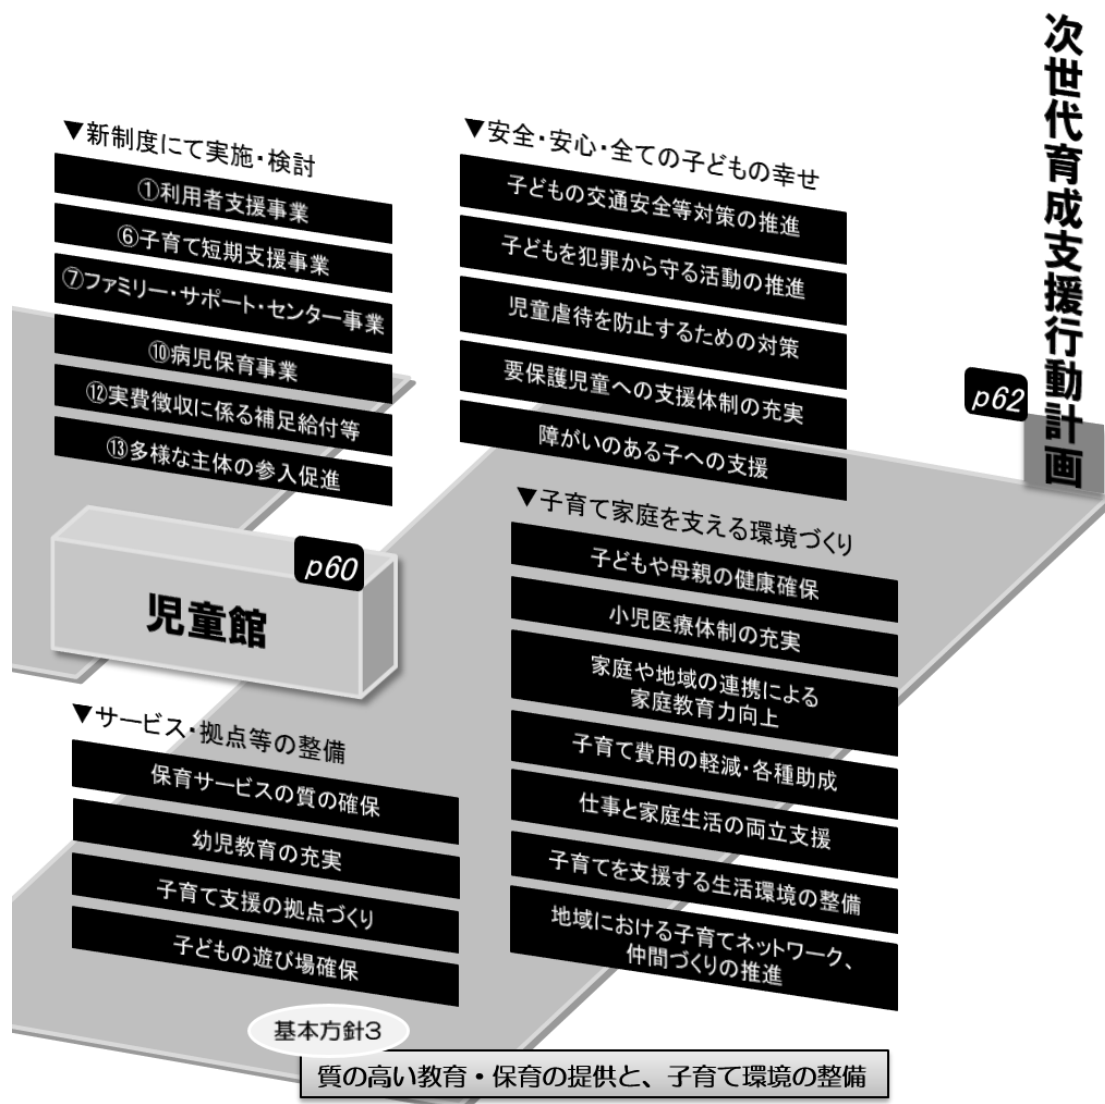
次世代育成支援行動計画

p62

▼新制度にて実施・検討

①利用者支援事業

⑥子育て短期支援事業

⑦ファミリー・サポート・センター事業

⑩病児保育事業

⑫実費徴収に係る補足給付等

⑬多様な主体の参入促進

▼安全・安心・全ての子どもの幸せ

子どもの交通安全等対策の推進

子どもを犯罪から守る活動の推進

児童虐待を防止するための対策

要保護児童への支援体制の充実

障がいのある子への支援

p60

児童館

▼子育て家庭を支える環境づくり

子どもや母親の健康確保

小児医療体制の充実

家庭や地域の連携による家庭教育力向上

子育て費用の軽減・各種助成

仕事と家庭生活の両立支援

子育てを支援する生活環境の整備

地域における子育てネットワーク、仲間づくりの推進

▼サービス・拠点等の整備

保育サービスの質の確保

幼児教育の充実

子育て支援の拠点づくり

子どもの遊び場確保

基本方針3

質の高い教育・保育の提供と、子育て環境の整備